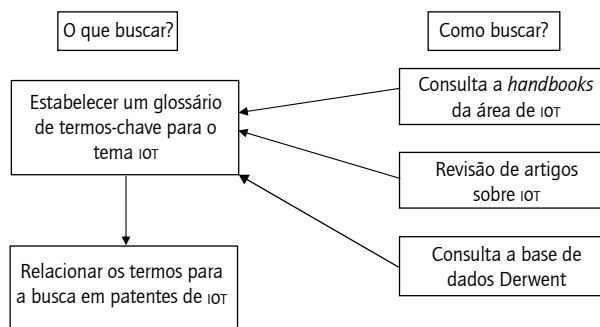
O que buscar?

Como buscar?

Estabelecer um glossário de termos-chave para o tema IOT

Consulta a *handbooks* da área de IOT

Revisão de artigos sobre IOT

Consulta a base de dados Derwent

Relacionar os termos para a busca em patentes de IOT